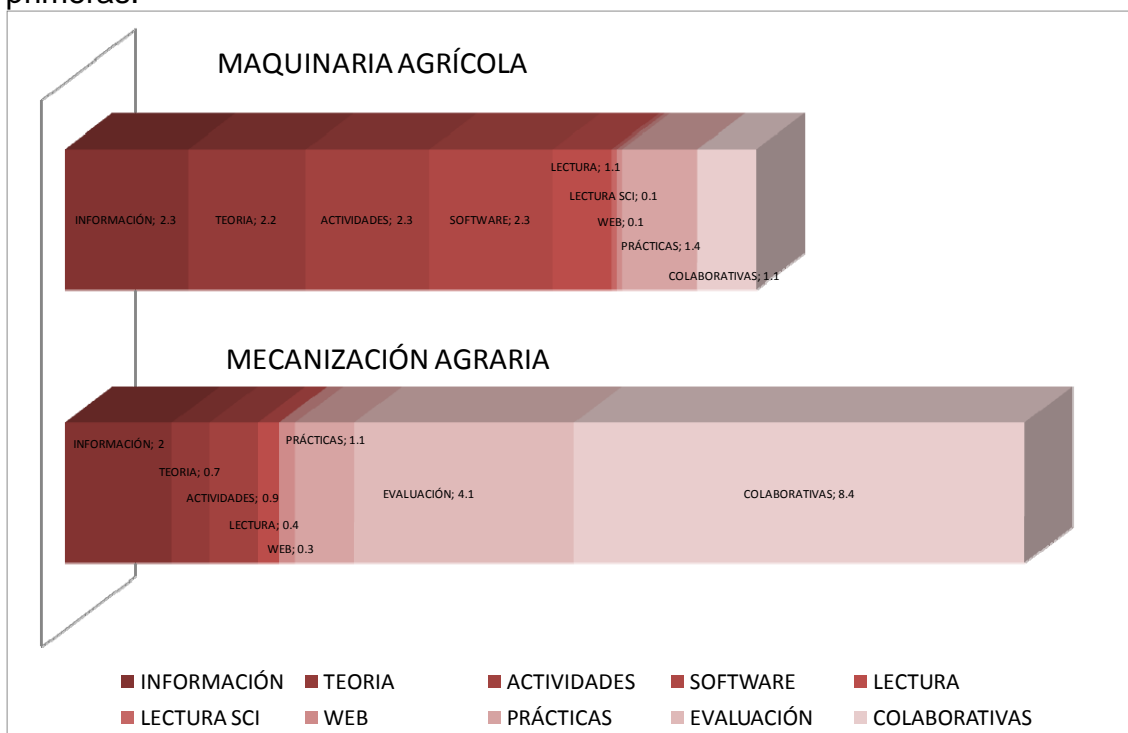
primeras.

MAQUINARIA AGRÍCOLA

INFORMACIÓN; 2.3
TEORIA; 2.2
ACTIVIDADES; 2.3
SOFTWARE; 2.3
LECTURA; 1.1
LECTURA SCI; 0.1
WEB; 0.1
PRÁCTICAS; 1.4
COLABORATIVAS; 1.1

MECANIZACIÓN AGRARIA

INFORMACIÓN; 2
TEORIA; 0.7
ACTIVIDADES; 0.9
LECTURA; 0.4
WEB; 0.3
PRÁCTICAS; 1.1
EVALUACIÓN; 4.1
COLABORATIVAS; 8.4

INFORMACIÓN
TEORIA
ACTIVIDADES
SOFTWARE
LECTURA
LECTURA SCI
WEB
PRÁCTICAS
EVALUACIÓN
COLABORATIVAS